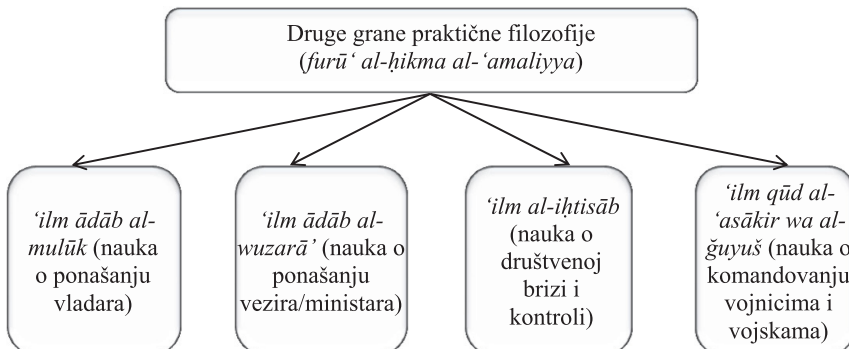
Druge grane praktične filozofije
(furū' al-ḥikma al-'amaliyya)

'ilm ādāb al-mulūk (nauka o ponašanju vladara)

'ilm ādāb al-wuzarā' (nauka o ponašanju vezira/ministara)

'ilm al-iḥtisāb (nauka o društvenoj brizi i kontroli)

'ilm qūd al-'asākir wa al-ǧuyuš (nauka o komandovanju vojnicima i vojskama)